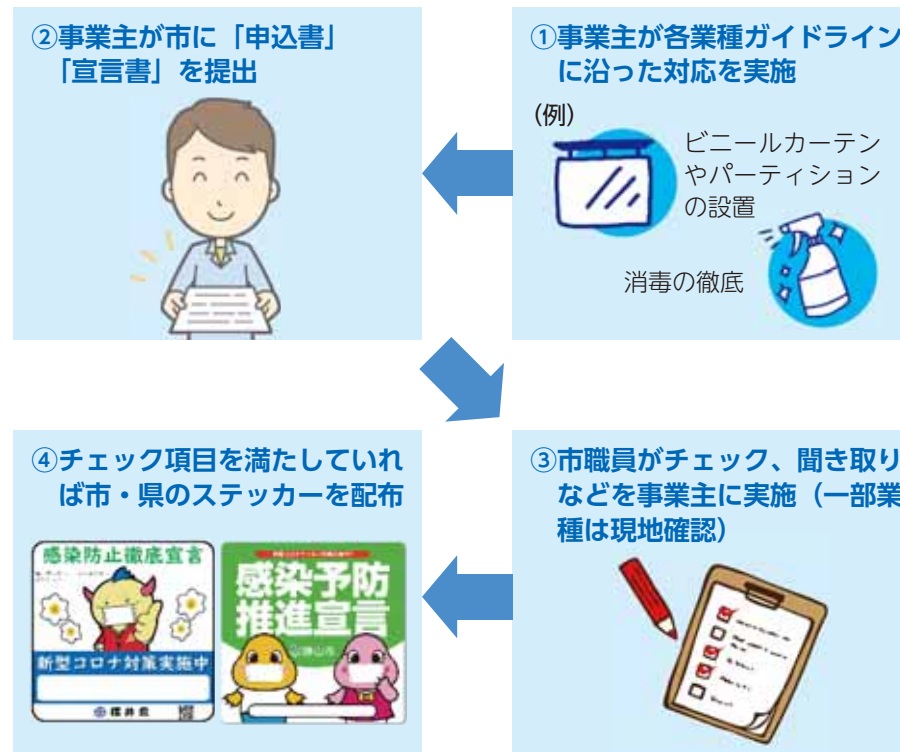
①事業主が各業種ガイドラインに沿った対応を実施

(例)

ビニールカーテンやパーティションの設置

消毒の徹底

②事業主が市に「申込書」「宣言書」を提出

③市職員がチェック、聞き取りなどを事業主に実施（一部業種は現地確認）

④チェック項目を満たしていれば市・県のステッカーを配布

感染防止徹底宣言

新型コロナ対策実施中

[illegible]

感染予防推進宣言

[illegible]